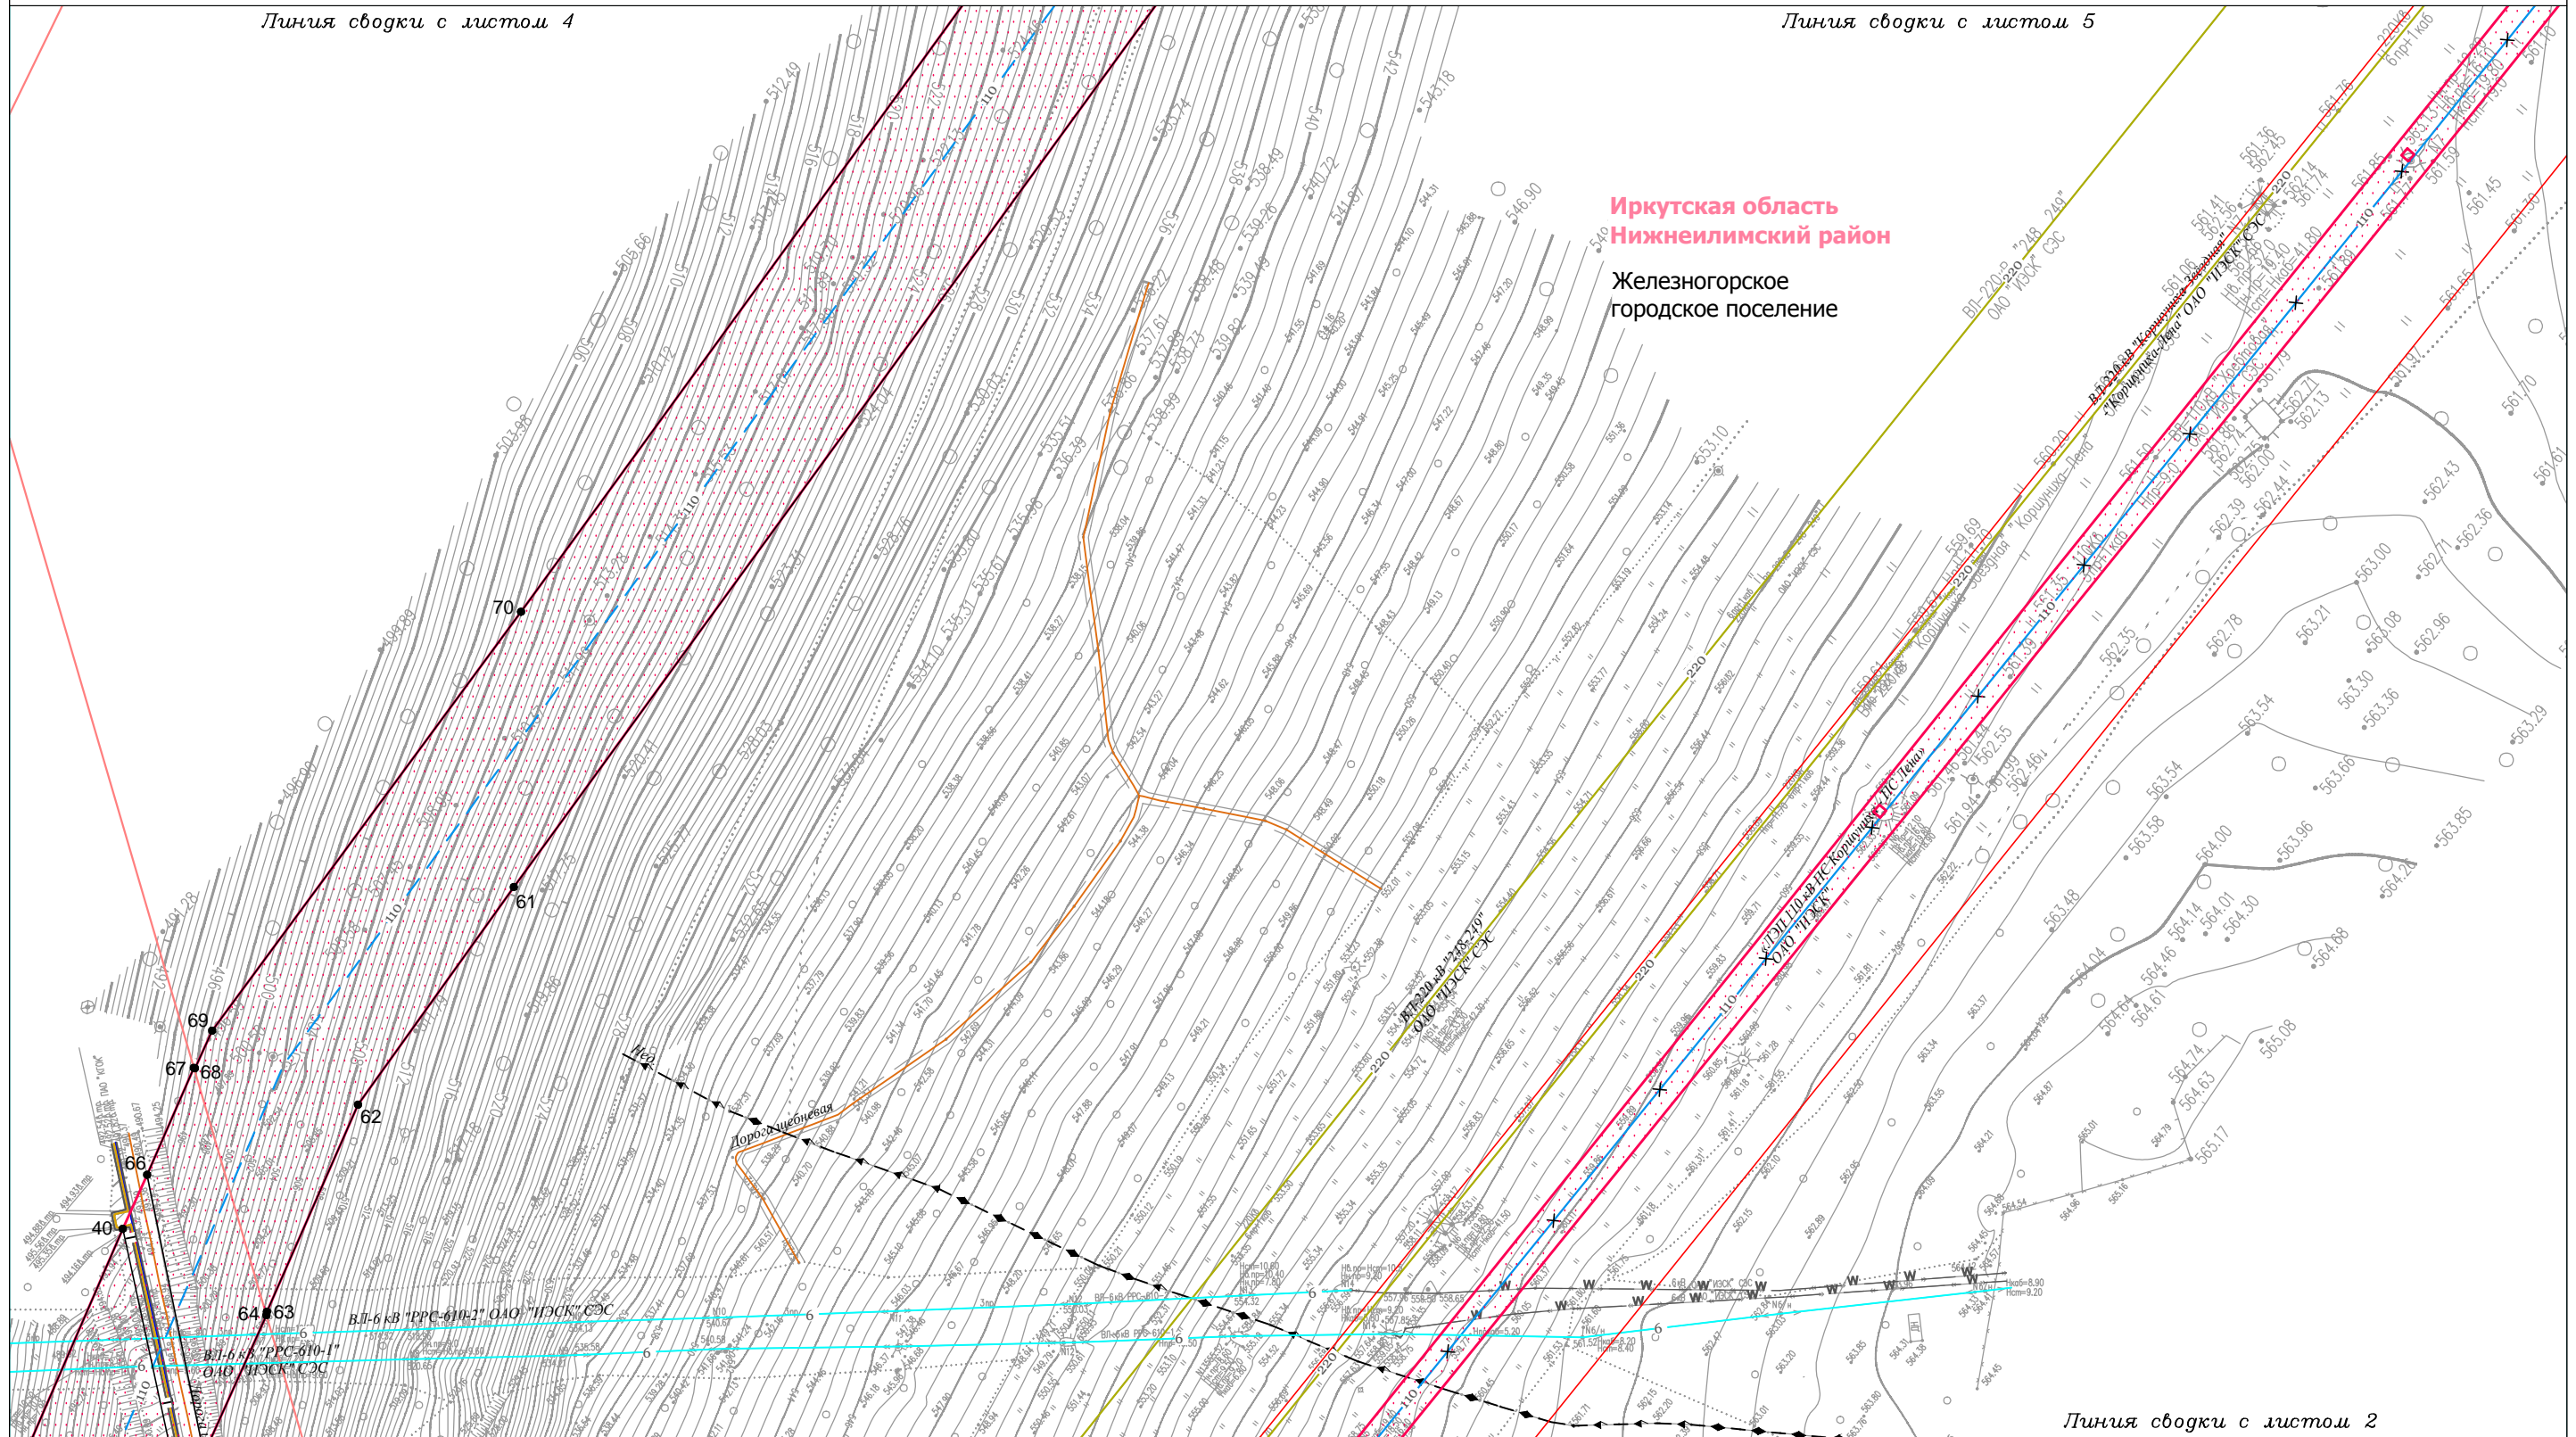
Линия сводки с листом 4

Линия сводки с листом 5

Иркутская область
Нижнеилимский район

Железногорское городское поселение

ВЛ-220кВ "Коршуниха-Заводная" ОАО "ИЭСК" СЭС

ВЛ-220 кВ "248, 249" ОАО "ИЭСК" СЭС

ВЛ-220 кВ "Коршуниха-Лена" ОАО "ИЭСК" СЭС

ЛЭП 110 кВ ПС Коршуниха - ПС Лена ОАО "ИЭСК"

ВЛ-220 кВ "248-249" ОАО "ИЭСК" СЭС

ВЛ-6 кВ "РРС-610-2" ОАО "ИЭСК" СЭС

ВЛ-6 кВ "РРС-610-1" ОАО "ИЭСК" СЭС

Дорога щебневая

70

61

69

67

68

62

66

40

64

63

110

220

6

Линия сводки с листом 2